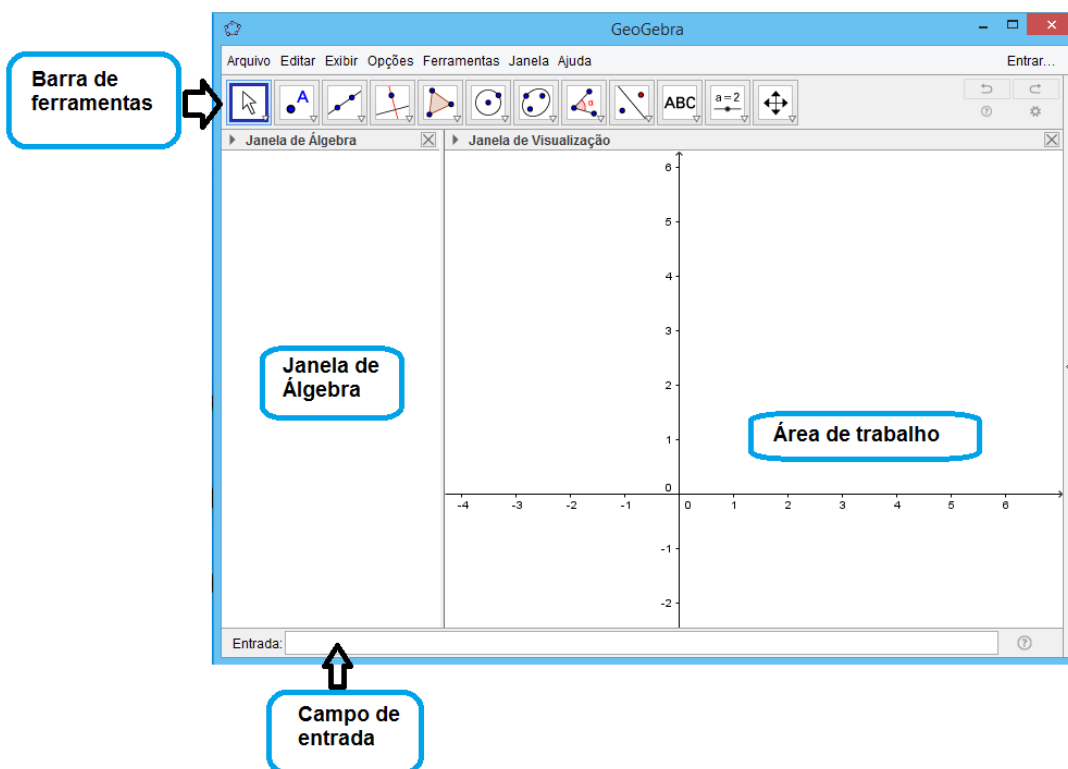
GeoGebra

Arquivo Editar Exibir Opções Ferramentas Janela Ajuda

Entrar...

Barra de ferramentas

A

α

ABC

a = 2

Janela de Álgebra

Janela de Visualização

6
5
4
3
2
1
0
-1
-2

-4 -3 -2 -1 0 1 2 3 4 5 6

Janela de Álgebra

Área de trabalho

Entrada:

Campo de entrada